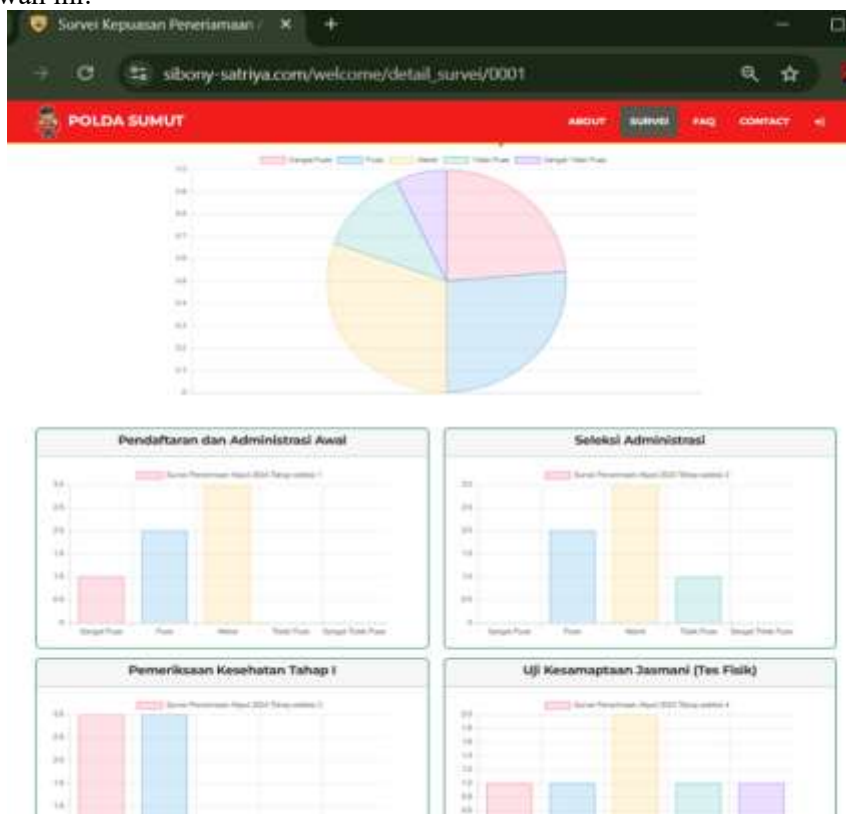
wah ini.

Survei Kepuasan Penerimaan / ×

sibony-satriya.com/welcome/detail_survei/0001

POLDA SUMUT

ABOUT SURVEI FAQ CONTACT

Sangat Puas Puas Netral Tidak Puas Sangat Tidak Puas

Pendaftaran dan Administrasi Awal

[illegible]

Sangat Puas Puas Netral Tidak Puas Sangat Tidak Puas

Seleksi Administrasi

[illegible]

Sangat Puas Puas Netral Tidak Puas Sangat Tidak Puas

Pemeriksaan Kesehatan Tahap I

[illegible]

Uji Kesamaptaan Jasmani (Tes Fisik)

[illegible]